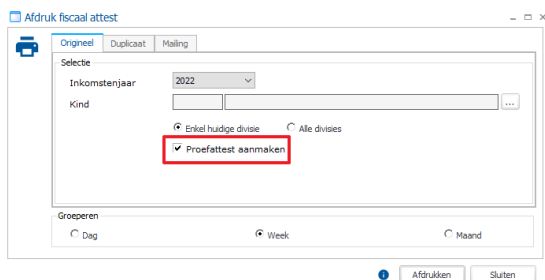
Afdruk fiscaal attest

Origineel | Duplicaat | Mailing

Selectie

Inkomstenjaar 2022

Kind ...

Enkel huidige divisie

Alle divisies

Proefattest aanmaken

Groeperen

Dag

Week

Maand

Afdrukken

Sluiten